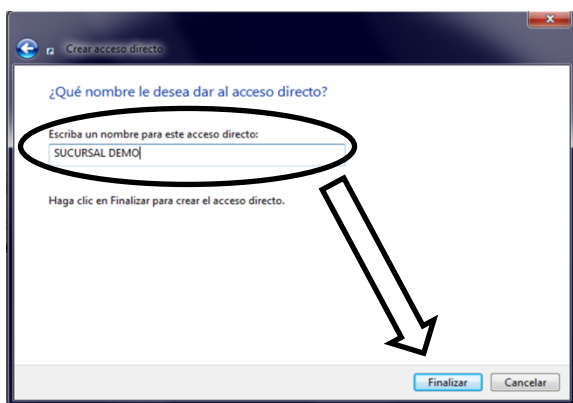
Crear acceso directo

¿Qué nombre le desea dar al acceso directo?

Escriba un nombre para este acceso directo:

SUCURSAL DEMO

Haga clic en Finalizar para crear el acceso directo.

Finalizar

Cancelar